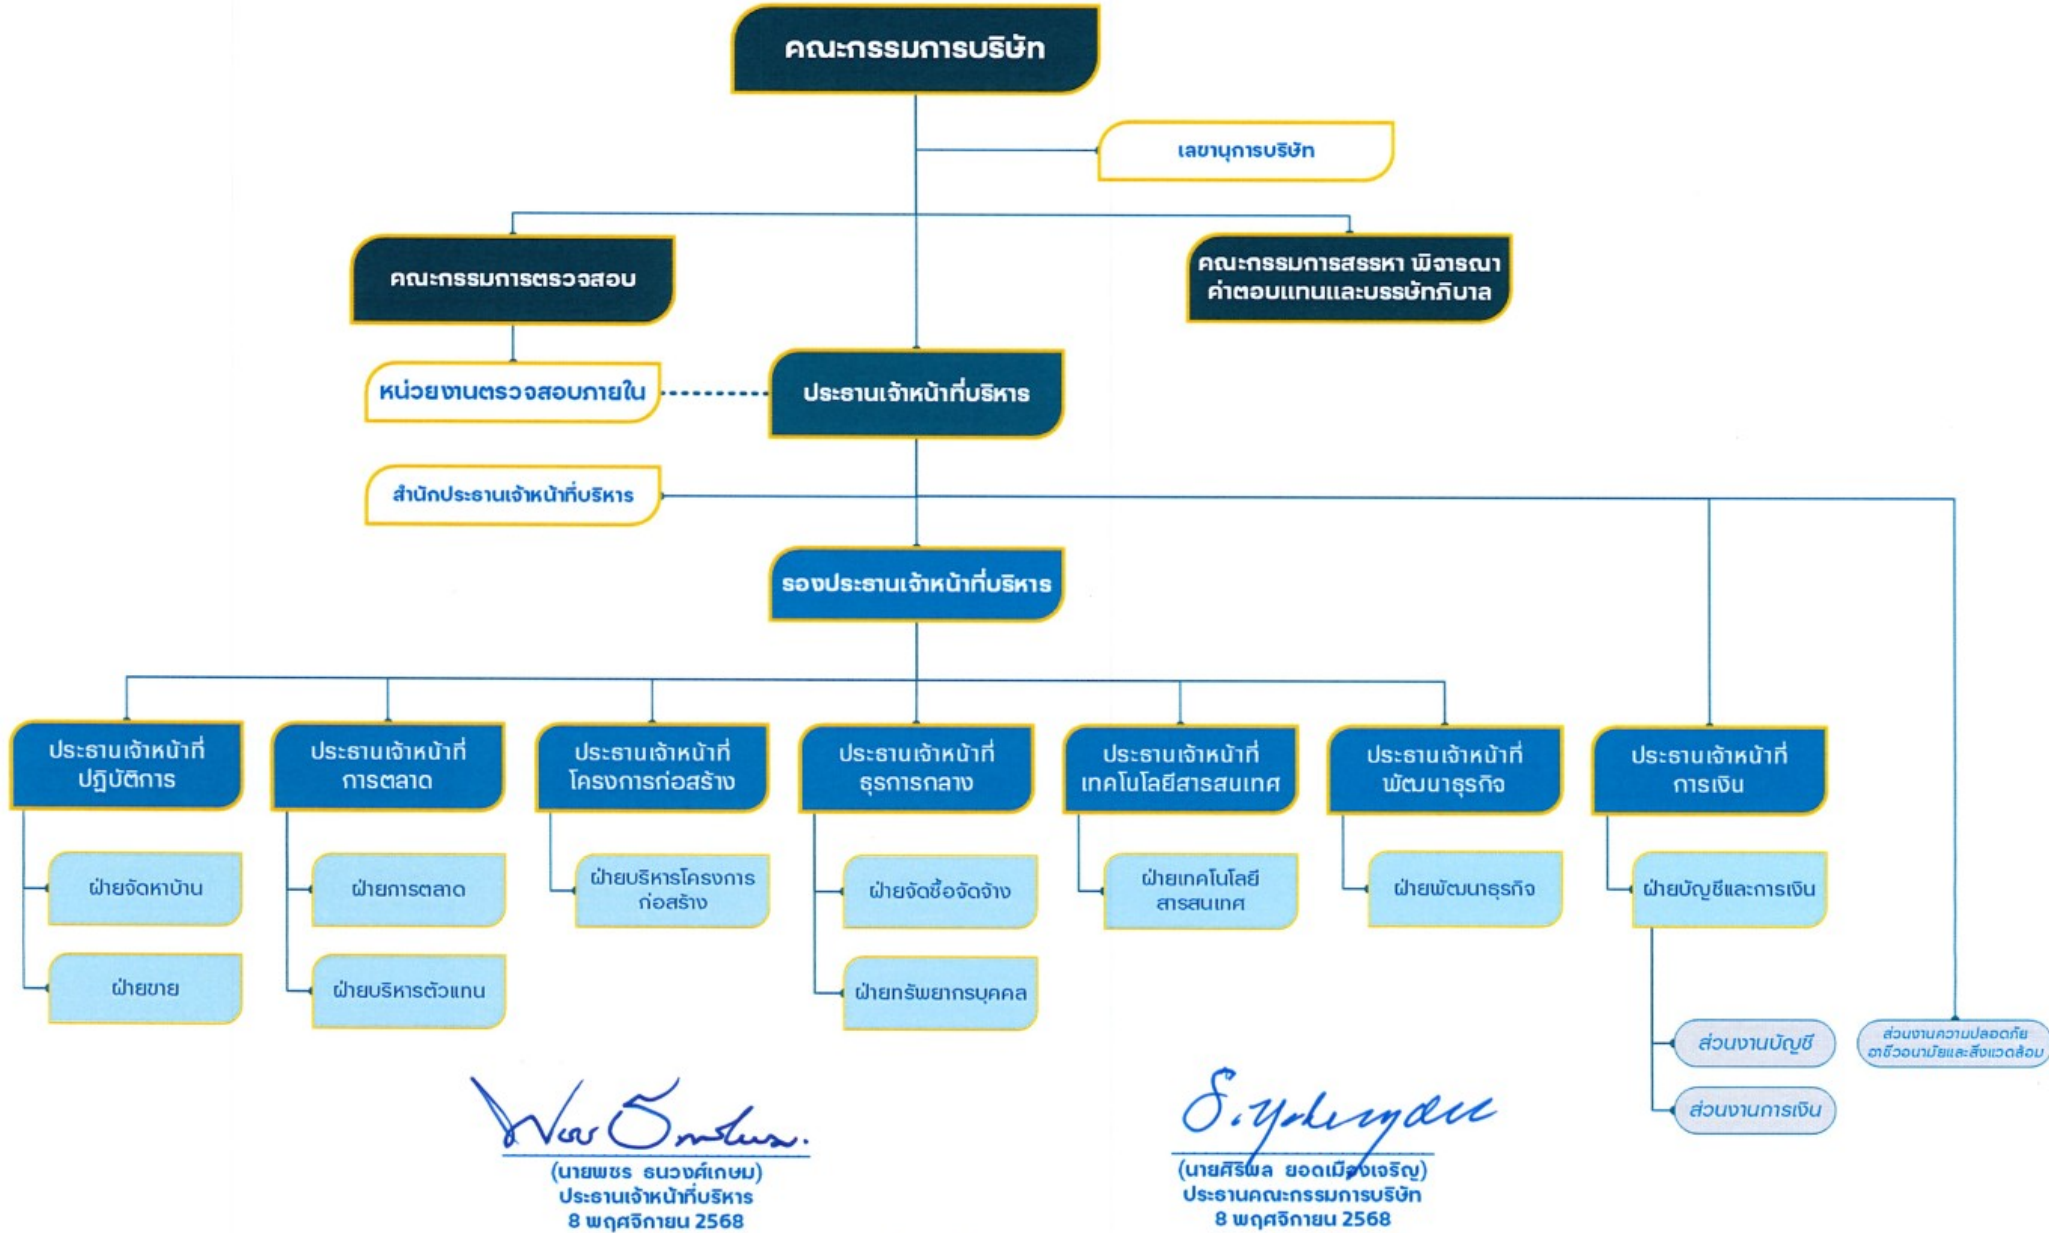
คณะกรรมการบริษัท

เลขานุการบริษัท

คณะกรรมการตรวจสอบ

คณะกรรมการสรรหา พิจารณาค่าตอบแทนและบรรษัทภิบาล

หน่วยงานตรวจสอบภายใน

ประธานเจ้าหน้าที่บริหาร

สำนักประธานเจ้าหน้าที่บริหาร

รองประธานเจ้าหน้าที่บริหาร

ประธานเจ้าหน้าที่ปฏิบัติการ

ฝ่ายจัดหาบ้าน

ฝ่ายขาย

ประธานเจ้าหน้าที่การตลาด

ฝ่ายการตลาด

ฝ่ายบริหารตัวแทน

ประธานเจ้าหน้าที่โครงการก่อสร้าง

ฝ่ายบริหารโครงการก่อสร้าง

ประธานเจ้าหน้าที่ธุรการกลาง

ฝ่ายจัดซื้อจัดจ้าง

ฝ่ายทรัพยากรบุคคล

ประธานเจ้าหน้าที่เทคโนโลยีสารสนเทศ

ฝ่ายเทคโนโลยีสารสนเทศ

ประธานเจ้าหน้าที่พัฒนาธุรกิจ

ฝ่ายพัฒนาธุรกิจ

ประธานเจ้าหน้าที่การเงิน

ฝ่ายบัญชีและการเงิน

ส่วนงานบัญชี

ส่วนงานการเงิน

ส่วนงานความปลอดภัย อาชีวอนามัยและสิ่งแวดล้อม

(นายพชร ธนวงศ์เกษม)
ประธานเจ้าหน้าที่บริหาร
8 พฤศจิกายน 2568

(นายศิริพล ยอดเมืองเจริญ)
ประธานคณะกรรมการบริษัท
8 พฤศจิกายน 2568